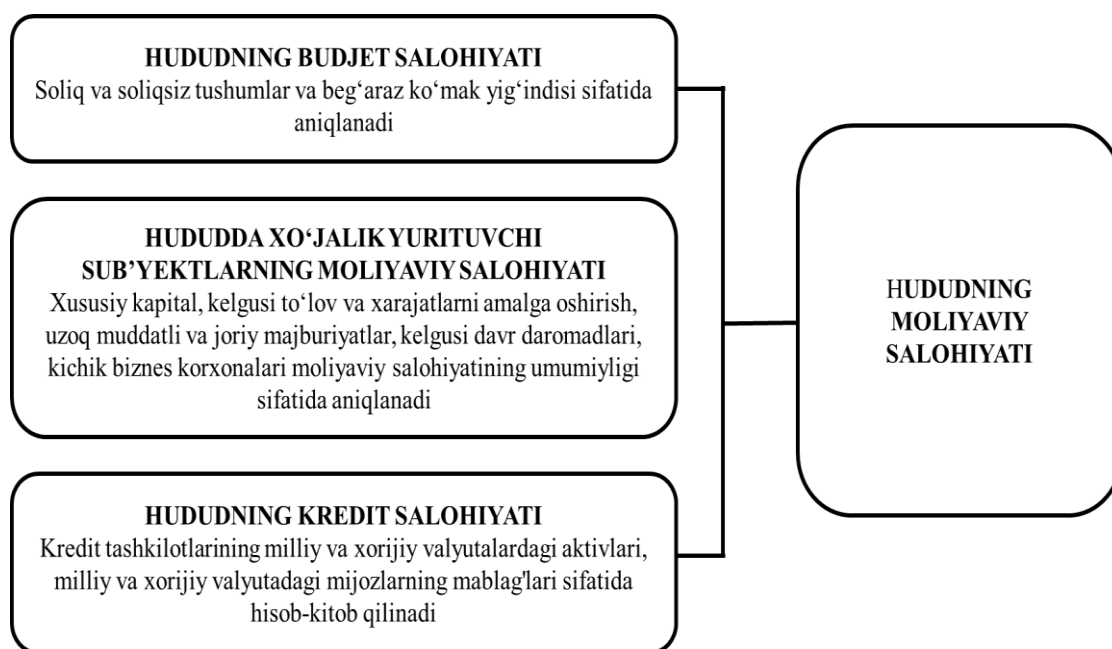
HUDUDNING BUDJET SALOHIYATI
Soliq va soliqsiz tushumlar va beg‘araz ko‘mak yig‘indisi sifatida aniqlanadi

HUDUDDA XO‘JALIK YURITUVCHI SUB’YEKTLARNING MOLIYAVIY SALOHIYATI
Xususiy kapital, kelgusi to‘lov va xarajatlarni amalga oshirish, uzoq muddatli va joriy majburiyatlar, kelgusi davr daromadlari, kichik biznes korxonalari moliyaviy salohiyatining umumiyligi sifatida aniqlanadi

HUDUDNING KREDIT SALOHIYATI
Kredit tashkilotlarining milliy va xorijiy valyutalardagi aktivlari, milliy va xorijiy valyutadagi mijozlarning mablag'lari sifatida hisob-kitob qilinadi

HUDUDNING MOLIYAVIY SALOHIYATI